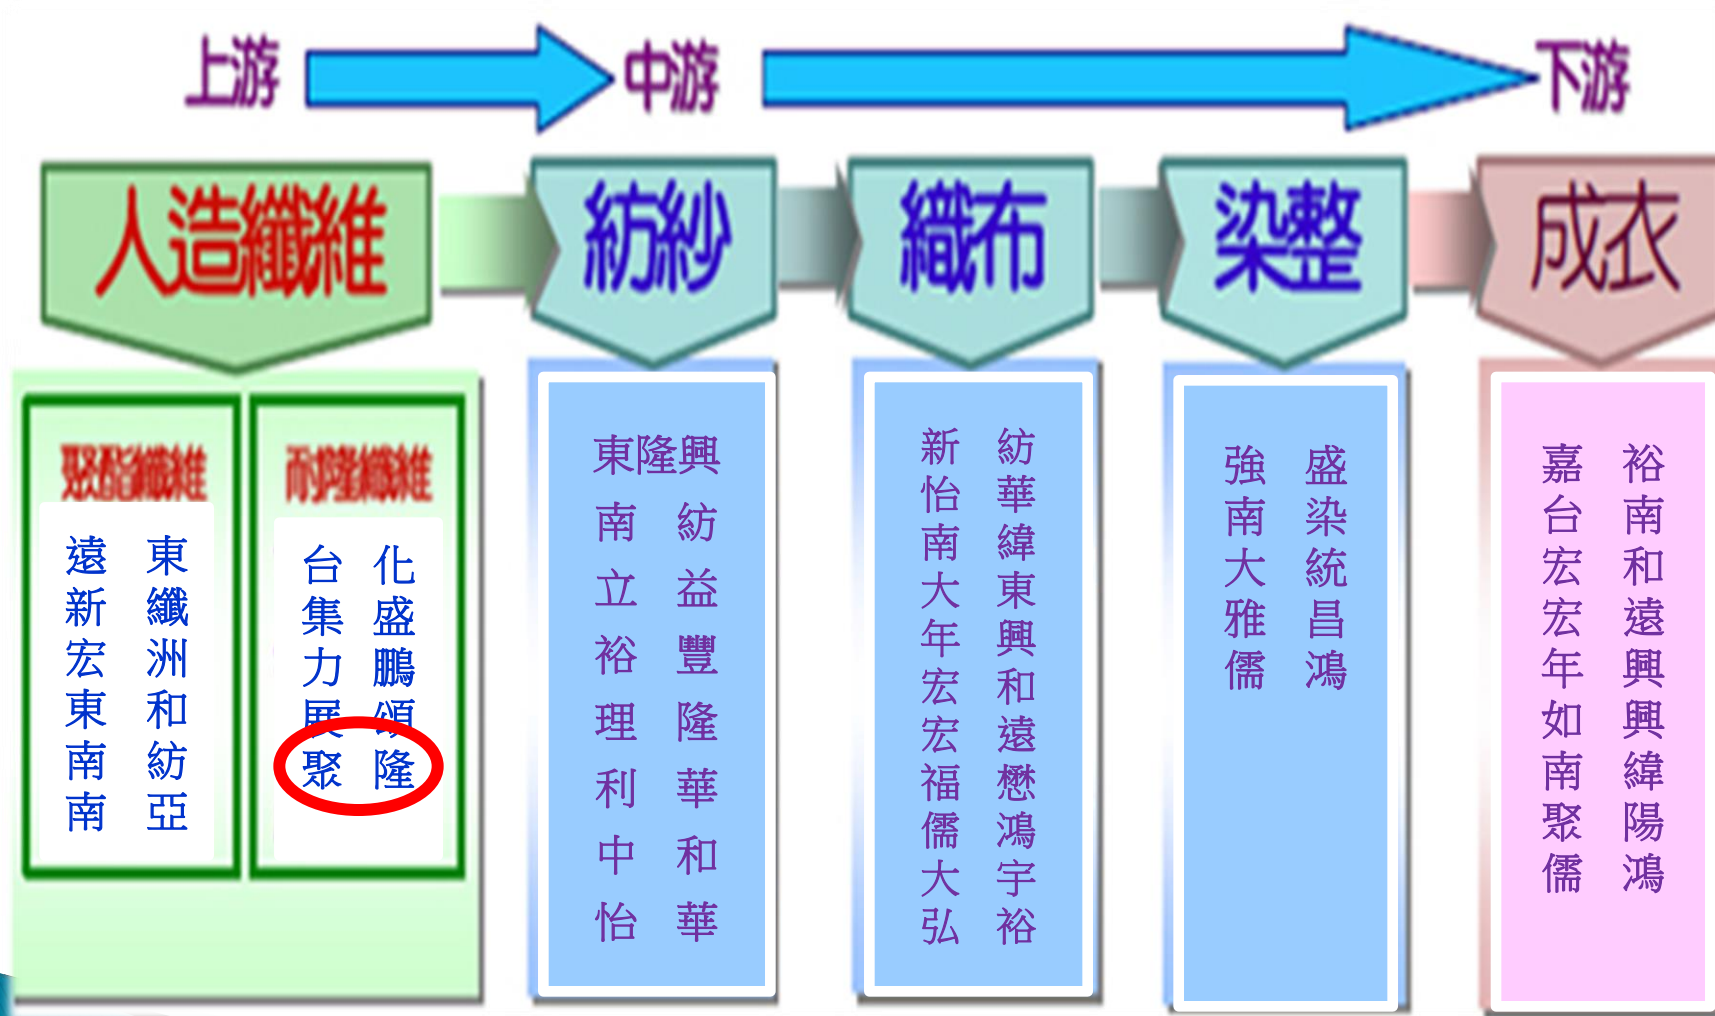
上游 中游 下游

人造纖維

聚酯纖維

東纖 遠東
和紡 新光
洲和 宏遠
紡亞 東南
南亞 南

耐隆纖維

化盛 台化
鵬頌 集盛
隆 力鵬
台集 展頌
力展 聚隆

紡紗

東隆興
南紡
立益
裕豐
理隆
利華
中和
怡華

織布

紡華緯東興和遠懋鴻宇裕
新怡南大年宏宏福儒大弘

染整

盛染統昌鴻
強南大雅儒

成衣

裕南和遠興興緯陽鴻
嘉台宏宏年如南聚儒